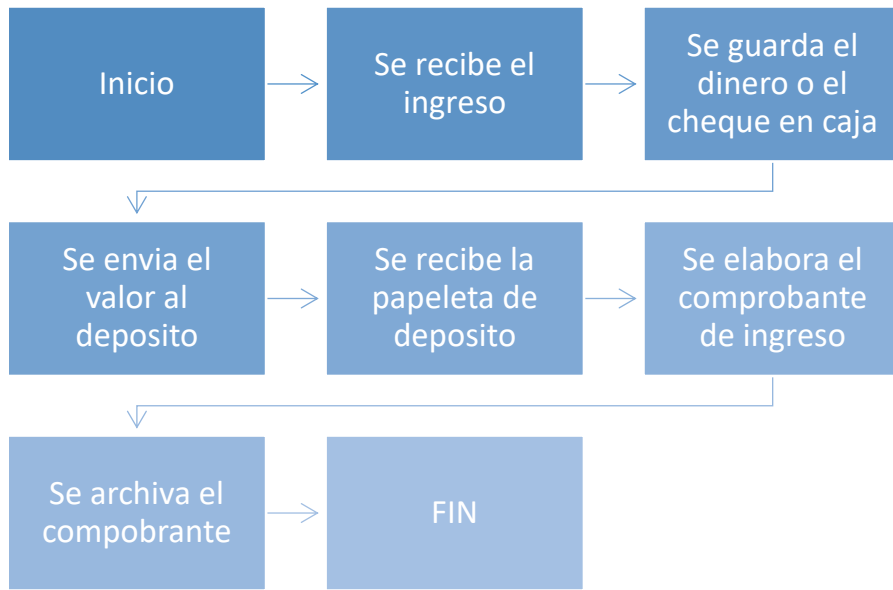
Inicio

Se recibe el ingreso

Se guarda el dinero o el cheque en caja

Se envia el valor al deposito

Se recibe la papeleta de deposito

Se elabora el comprobante de ingreso

Se archiva el compobrante

FIN